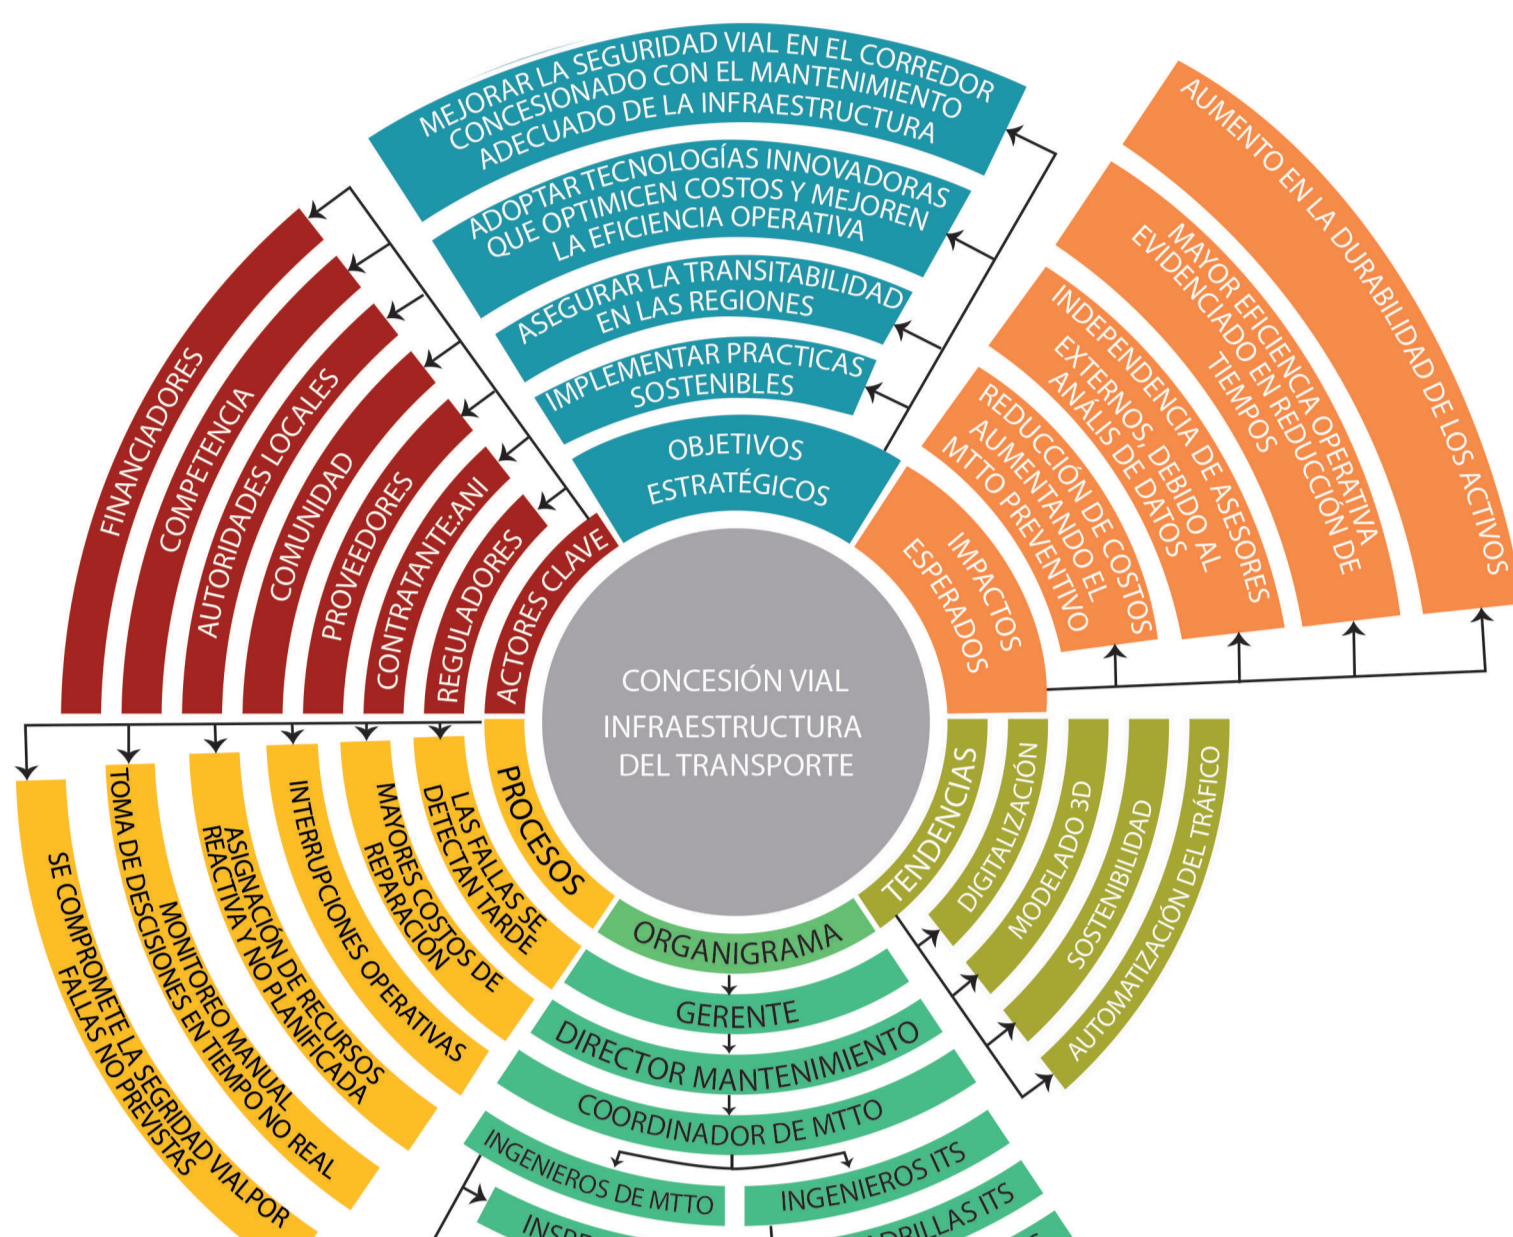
CONCESIÓN VIAL
INFRAESTRUCTURA
DEL TRANSPORTE

OBJETIVOS ESTRATÉGICOS

IMPLEMENTAR PRACTICAS SOSTENIBLES

ASEGURAR LA TRANSITABILIDAD EN LAS REGIONES

ADOPTAR TECNOLOGÍAS INNOVADORAS QUE OPTIMICEN COSTOS Y MEJOREN LA EFICIENCIA OPERATIVA

MEJORAR LA SEGURIDAD VIAL EN EL CORREDOR CONCESIONADO CON EL MANTENIMIENTO ADECUADO DE LA INFRAESTRUCTURA

IMPACTOS ESPERADOS

REDUCCIÓN DE COSTOS AUMENTANDO EL MTTO PREVENTIVO

INDEPENDENCIA DE ASESORES EXTERNOS, DEBIDO AL ANÁLIS DE DATOS

MAYOR EFICIENCIA OPERATIVA EVIDENCIADO EN REDUCCIÓN DE TIEMPOS

AUMENTO EN LA DURABILIDAD DE LOS ACTIVOS

TENDENCIAS

DIGITALIZACIÓN

MODELADO 3D

SOSTENIBILIDAD

AUTOMATIZACIÓN DEL TRÁFICO

ORGANIGRAMA

GERENTE

DIRECTOR MANTENIMIENTO

COORDINADOR DE MTTO

INGENIEROS DE MTTO

INGENIEROS ITS

INSP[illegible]

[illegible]ADRILLAS ITS

PROCESOS

LAS FALLAS SE DETECTAN TARDE

MAYORES COSTOS DE REPARACIÓN

INTERRUPCIONES OPERATIVAS

ASIGNACIÓN DE RECURSOS REACTIVA Y NO PLANIFICADA

MONITOREO MANUAL TOMA DE DESCISIONES EN TIEMPO NO REAL

SE COMPROMETE LA SEGRIDAD VIAL POR FALLAS NO PREVISTAS

ACTORES CLAVE

REGULADORES

CONTRATANTE:ANI

PROVEEDORES

COMUNIDAD

AUTORIDADES LOCALES

COMPETENCIA

FINANCIADORES